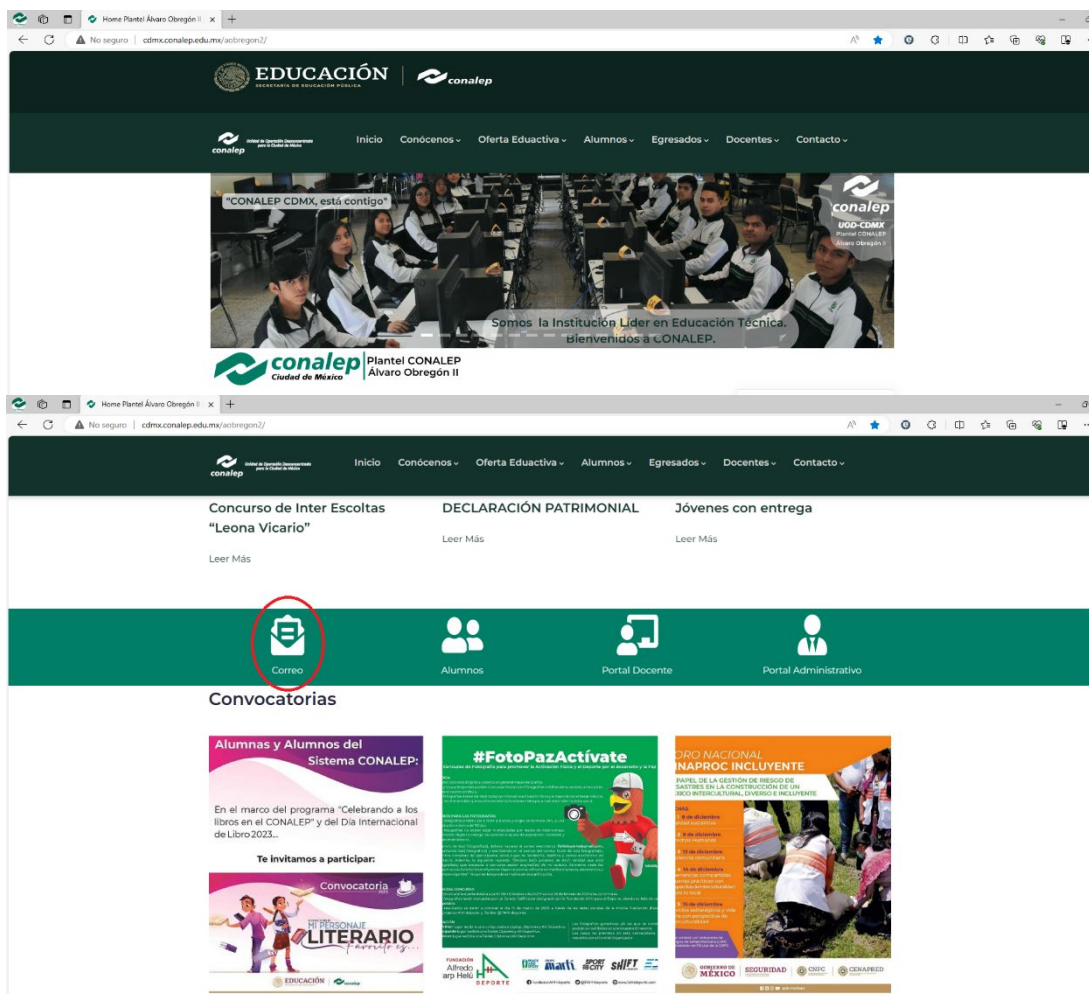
Home Plantel Álvaro Obregón II
No seguro | cdmx.conalep.edu.mx/aobregon2/

EDUCACIÓN
SECRETARÍA DE EDUCACIÓN PÚBLICA
conalep

conalep
Inicio Conócenos Oferta Eduactiva Alumnos Egresados Docentes Contacto

"CONALEP CDMX, está contigo"
conalep
UOD-CDMX
Plantel CONALEP
Álvaro Obregón II
Somos la Institución Líder en Educación Técnica.
Bienvenidos a CONALEP.

conalep Ciudad de México
Plantel CONALEP
Álvaro Obregón II

Home Plantel Álvaro Obregón II
No seguro | cdmx.conalep.edu.mx/aobregon2/

conalep
Inicio Conócenos Oferta Eduactiva Alumnos Egresados Docentes Contacto

Concurso de Inter Escoltas "Leona Vicario"
Leer Más

DECLARACIÓN PATRIMONIAL
Leer Más

Jóvenes con entrega
Leer Más

Correo
Alumnos
Portal Docente
Portal Administrativo

Convocatorias

Alumnas y Alumnos del Sistema CONALEP:
En el marco del programa "Celebrando a los libros en el CONALEP" y del Día Internacional de Libro 2023...
Te invitamos a participar:
Convocatoria
MI PERSONAJE LITERARIO
EDUCACIÓN conalep

#FotoPazActívate
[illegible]
Fundación Alfredo Harp Helú Deporte
marti SPORT CITY SHIFT
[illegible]

FORO NACIONAL INAPROC INCLUYENTE
PAPEL DE LA GESTIÓN DE RIESGO DE DESASTRES EN LA CONSTRUCCIÓN DE UN MÉXICO INTERCULTURAL, DIVERSO E INCLUYENTE
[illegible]
GOBIERNO DE MÉXICO | SEGURIDAD | CNPC | CENAPRED